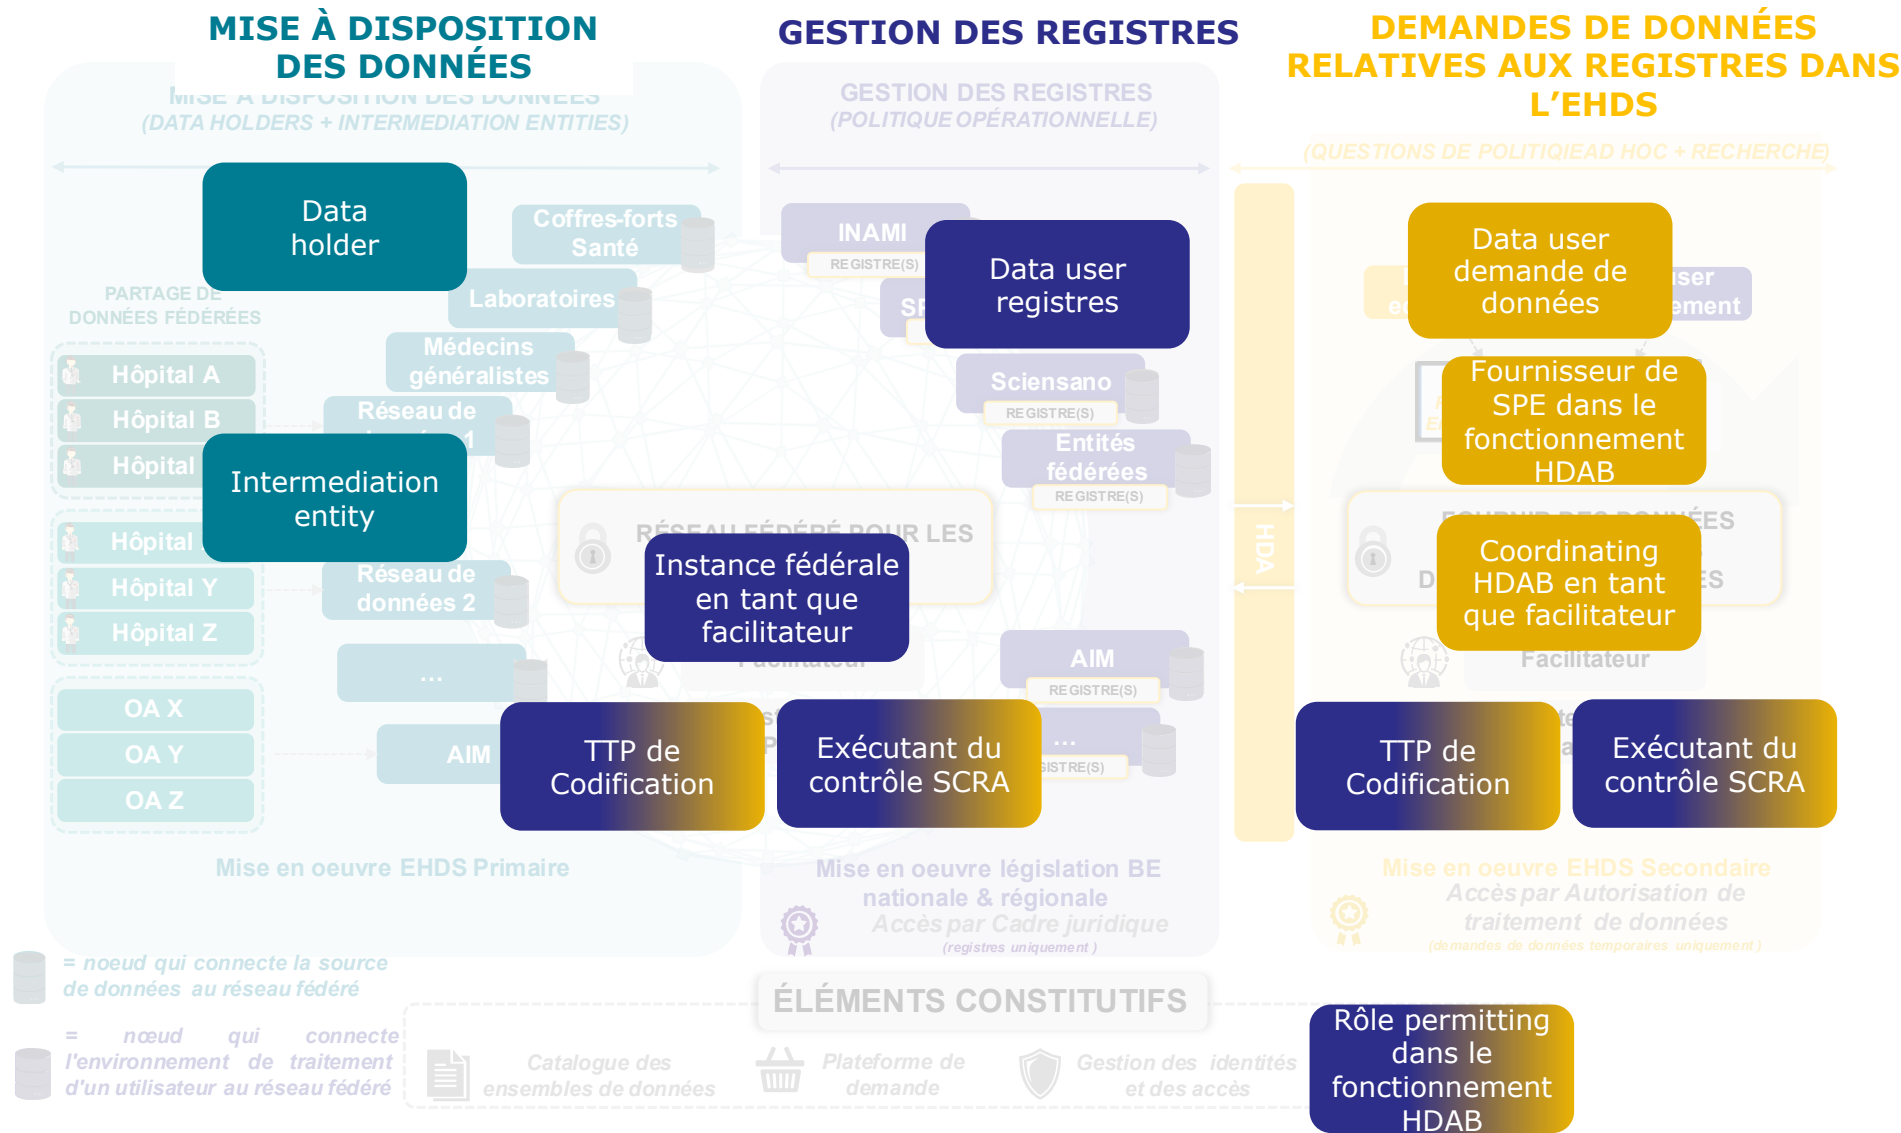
MISE À DISPOSITION DES DONNÉES

GESTION DES REGISTRES

DEMANDES DE DONNÉES RELATIVES AUX REGISTRES DANS L'EHDS

MISE À DISPOSITION DES DONNÉES
(DATA HOLDERS + INTERMEDIATION ENTITIES)

GESTION DES REGISTRES
(POLITIQUE OPÉRATIONNELLE)

(QUESTIONS DE POLITIQIEAD HOC + RECHERCHE)

Data holder

Coffres-forts Santé

Laboratoires

Médecins généralistes

Réseau de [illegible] 1

PARTAGE DE DONNÉES FÉDÉRÉES

Hôpital A

Hôpital B

Hôpital

Intermediation entity

Hôpital

Hôpital Y

Hôpital Z

Réseau de données 2

...

OA X

OA Y

OA Z

AIM

TTP de Codification

INAMI

REGISTRE(S)

SF

Data user registres

Sciensano

REGISTRE(S)

Entités fédérées

REGISTRE(S)

RÉSEAU FÉDÉRÉ POUR LES

Instance fédérale en tant que facilitateur

AIM

REGISTRE(S)

...

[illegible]ISTRE(S)

Exécutant du contrôle SCRA

HDA

Data user demande de données

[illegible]ser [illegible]ement

Fournisseur de SPE dans le fonctionnement HDAB

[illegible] DES DONNÉES

Coordinating HDAB en tant que facilitateur

Facilitateur

TTP de Codification

Exécutant du contrôle SCRA

Mise en oeuvre EHDS Primaire

Mise en oeuvre législation BE nationale & régionale
Accès par Cadre juridique
(registres uniquement)

Mise en oeuvre EHDS Secondaire
Accès par Autorisation de traitement de données
(demandes de données temporaires uniquement)

= noeud qui connecte la source de données au réseau fédéré

= nœud qui connecte l'environnement de traitement d'un utilisateur au réseau fédéré

ÉLÉMENTS CONSTITUTIFS

Catalogue des ensembles de données

Plateforme de demande

Gestion des identités et des accès

Rôle permitting dans le fonctionnement HDAB